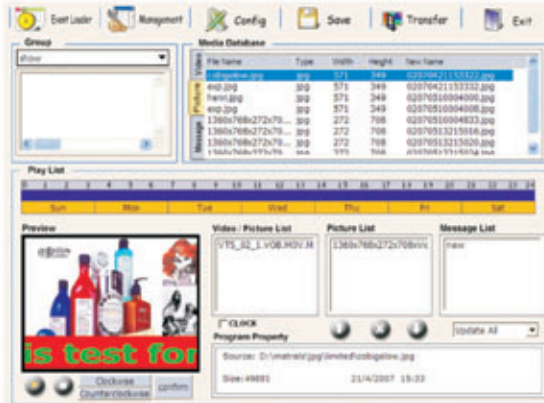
Event Loader | Management | Config | Save | Transfer | Exit

Group
show

Media Database
Video
Picture
Message

| File Name | Type | Width | Height | New Name |
|---|---|---|---|---|
| colbgalow.jpg | jpg | 571 | 349 | 020704211533322.jpg |
| exp.jpg | jpg | 571 | 349 | 020704211533332.jpg |
| hann.jpg | jpg | 571 | 349 | 020705100400000.jpg |
| exp.jpg | jpg | 571 | 349 | 020705100400008.jpg |
| 1360x768x272x70... | jpg | 272 | 708 | 020705100400833.jpg |
| 1360x768x272x70... | jpg | 272 | 708 | 020705132155016.jpg |
| 1360x768x272x70... | jpg | 272 | 708 | 020705132153020.jpg |
| 1360x768x272x70... | jpg | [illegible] | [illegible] | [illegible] |

Play List
0 1 2 3 4 5 6 7 8 9 10 11 12 13 14 15 16 17 18 19 20 21 22 23 24
Sun Mon Tue Wed Thu Fri Sat

Preview
is test for

Clockwise
Counterclockwise
confirm

Video / Picture List
VTS_02_1.VOB.MOV.M

Picture List
1360x768x272x708xvv.

Message List
new

CLOCK

Update All

Program Property
Source: D:\matrials\jpg\limited\colbgalow.jpg
Size:49881 21/4/2007 15:33